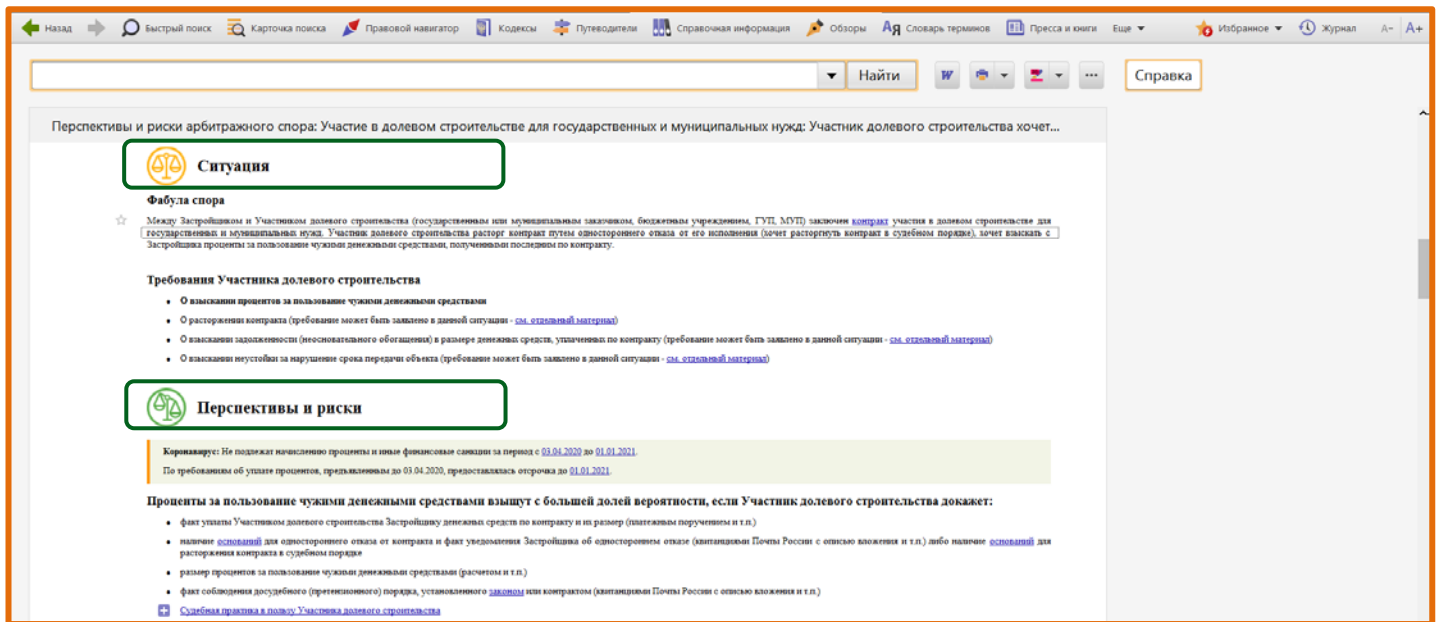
Назад Быстрый поиск Карточка поиска Правовой навигатор Кодексы Путеводители Справочная информация Обзоры Словарь терминов Пресса и книги Еще Избранное Журнал A- A+

Найти Справка

Перспективы и риски арбитражного спора: Участие в долевом строительстве для государственных и муниципальных нужд: Участник долевого строительства хочет...

Ситуация

Фабула спора

Между Застройщиком и Участником долевого строительства (государственным или муниципальным заказчиком, бюджетным учреждением, ГУП, МУП) заключен контракт участия в долевом строительстве для государственных и муниципальных нужд. Участник долевого строительства расторг контракт путем одностороннего отказа от его исполнения (хочет расторгнуть контракт в судебном порядке), хочет взыскать с Застройщика проценты за пользование чужими денежными средствами, полученными последним по контракту.

Требования Участника долевого строительства

• О взыскании процентов за пользование чужими денежными средствами
• О расторжении контракта (требование может быть заявлено в данной ситуации - см. отдельный материал)
• О взыскании задолженности (неосновательного обогащения) в размере денежных средств, уплаченных по контракту (требование может быть заявлено в данной ситуации - см. отдельный материал)
• О взыскании неустойки за нарушение срока передачи объекта (требование может быть заявлено в данной ситуации - см. отдельный материал)

Перспективы и риски

Коронавирус: Не подлежат начислению проценты и иные финансовые санкции за период с 03.04.2020 по 01.01.2021.
По требованиям об уплате процентов, предъявленным до 03.04.2020, предоставлялась отсрочка до 01.01.2021.

Проценты за пользование чужими денежными средствами взыщут с большей долей вероятности, если Участник долевого строительства докажет:

• факт уплаты Участником долевого строительства Застройщику денежных средств по контракту и их размер (платежным поручением и т.п.)
• наличие оснований для одностороннего отказа от контракта и факт уведомления Застройщика об одностороннем отказе (квитанциями Почты России с описью вложения и т.п.) либо наличие оснований для расторжения контракта в судебном порядке
• размер процентов за пользование чужими денежными средствами (расчетом и т.п.)
• факт соблюдения досудебного (претензионного) порядка, установленного законом или контрактом (квитанциями Почты России с описью вложения и т.п.)

Судебная практика в пользу Участника долевого строительства